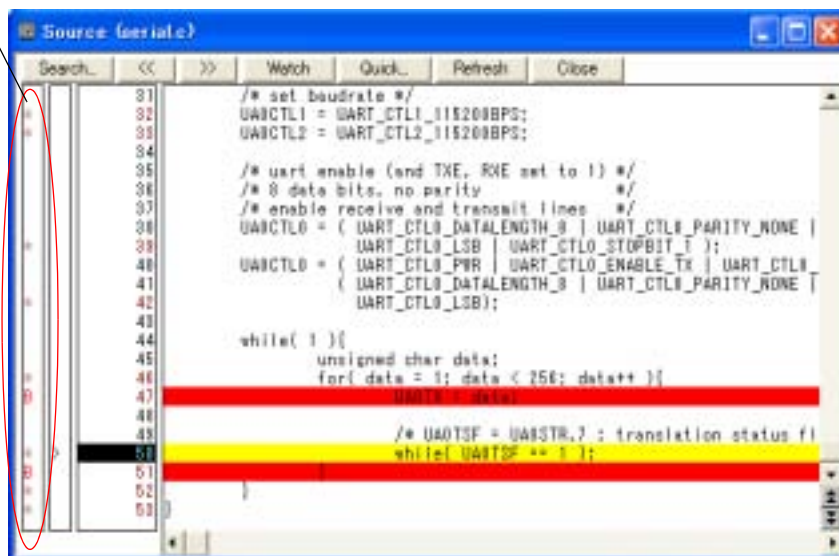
Source (serial.c)

Search... | << | >> | Watch | Quick... | Refresh | Close

31 /* set baudrate */
32 UA0CTL1 = UART_CTL1_115200BPS;
33 UA0CTL2 = UART_CTL2_115200BPS;
34
35 /* uart enable (and TXE, RXE set to 1) */
36 /* 8 data bits, no parity */
37 /* enable receive and transmit lines */
38 UA0CTL0 = ( UART_CTL0_DATALENGTH_8 | UART_CTL0_PARITY_NONE |
39 UART_CTL0_LSB | UART_CTL0_STOPBIT_1 );
40 UA0CTL0 = ( UART_CTL0_PWR | UART_CTL0_ENABLE_TX | UART_CTL0_
41 ( UART_CTL0_DATALENGTH_8 | UART_CTL0_PARITY_NONE |
42 UART_CTL0_LSB);
43
44 while( 1 ){
45 unsigned char data;
46 for( data = 1; data < 256; data++ ){
47 UA0TX = data;
48
49 /* UA0TSF = UA0STR.7 ; translation status fl
50 while( UA0TSF == 1 );
51 }
52 }
53 }

B
B